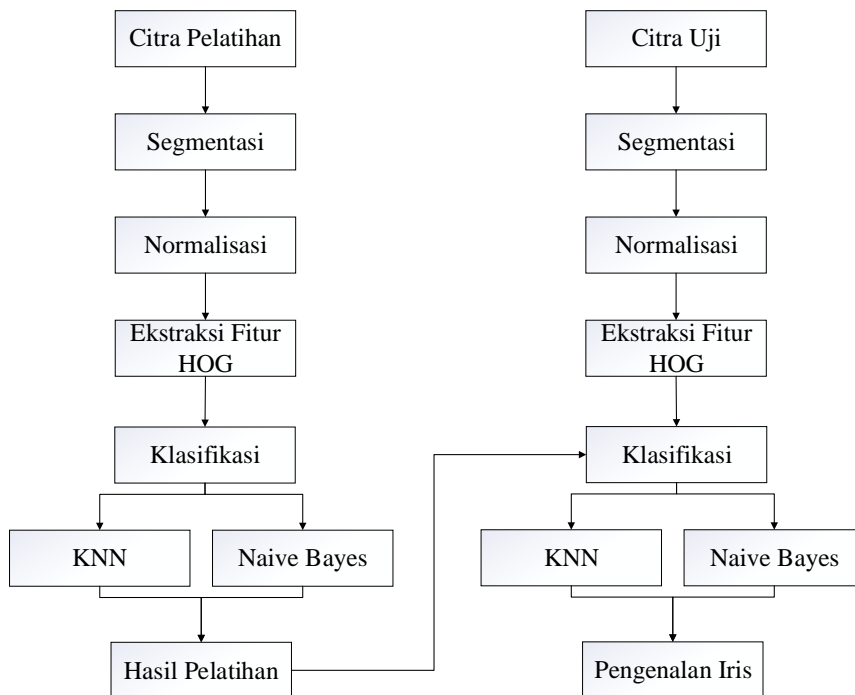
Citra Pelatihan

Segmentasi

Normalisasi

Ekstraksi Fitur HOG

Klasifikasi

KNN

Naive Bayes

Hasil Pelatihan

Citra Uji

Segmentasi

Normalisasi

Ekstraksi Fitur HOG

Klasifikasi

KNN

Naive Bayes

Pengenalan Iris